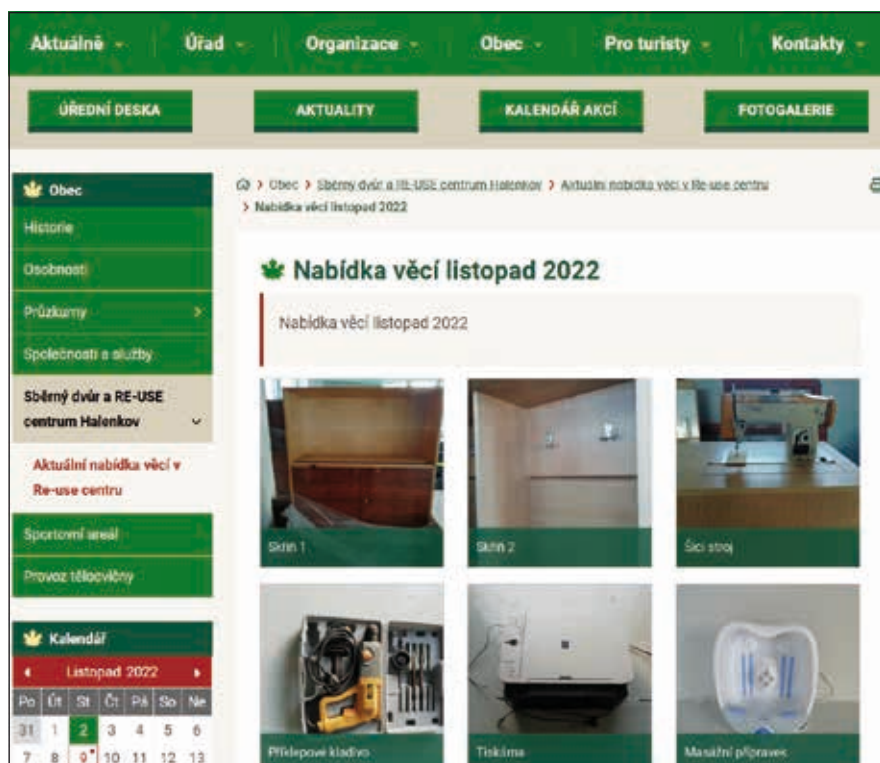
Aktuálně - Úřad - Organizace - Obec - Pro turisty - Kontakty -

ÚŘEDNÍ DESKA
AKTUALITY
KALENDÁŘ AKCÍ
FOTOGALERIE

Obec
Historie
Osobnosti
Průzkumy
Společnosti a služby
Sběrný dvůr a RE-USE centrum Halenkov
Aktuální nabídka věcí v Re-use centru
Sportovní areál
Provoz tělocvičny

Kalendář
Listopad 2022

| Po | Út | St | Čt | Pá | So | Ne |
|---|---|---|---|---|---|---|
| 31 | 1 | 2 | 3 | 4 | 5 | 6 |
| 7 | 8 | 9 | 10 | 11 | 12 | 13 |

> Obec > Sběrný dvůr a RE-USE centrum Halenkov > Aktuální nabídka věcí v Re-use centru > Nabídka věcí listopad 2022

Nabídka věcí listopad 2022

Nabídka věcí listopad 2022

Skříň 1
Skříň 2
Šicí stroj
Příklepové kladivo
Tiskárna
Masážní přístroj